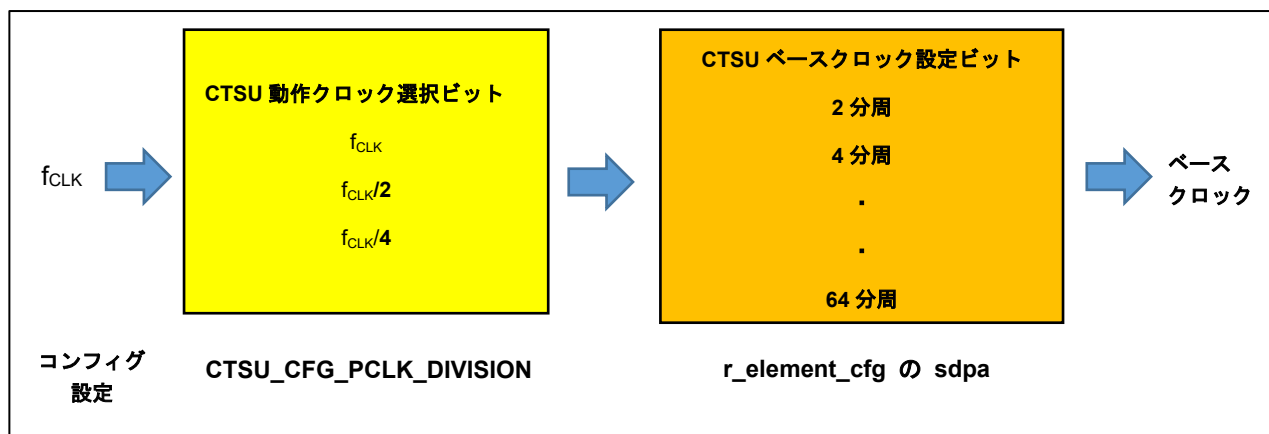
$f_{CLK}$

CTSU 動作クロック選択ビット

$f_{CLK}$

$f_{CLK}$/2

$f_{CLK}$/4

CTSU ベースクロック設定ビット

2 分周

4 分周

.

.

64 分周

ベース クロック

コンフィグ 設定

CTSU_CFG_PCLK_DIVISION

r_element_cfg の sdpa